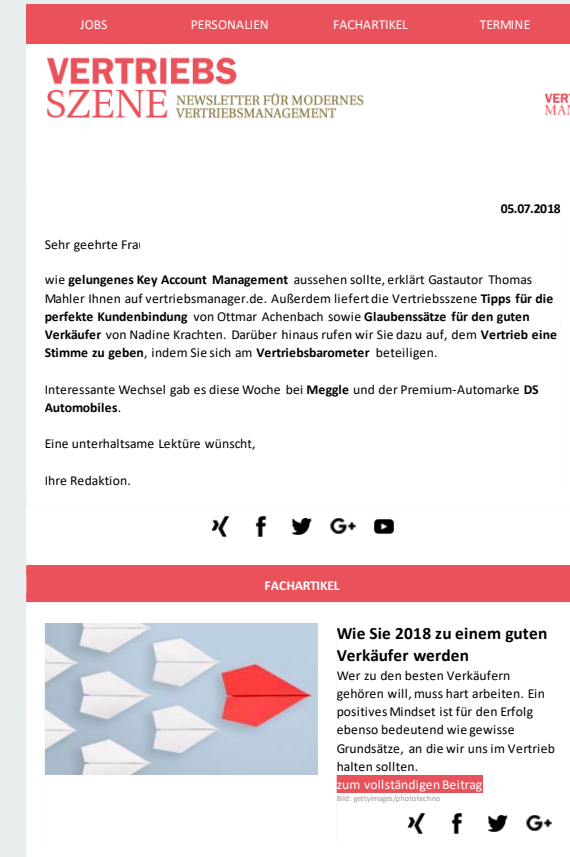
JOBS PERSONALIEN FACHARTIKEL TERMINE

VERTRIEBS SZENE NEWSLETTER FÜR MODERNES VERTRIEBSMANAGEMENT

VERT MAI

05.07.2018

Sehr geehrte Fra

wie **gelungenes Key Account Management** aussehen sollte, erklärt Gastautor Thomas Mahler Ihnen auf vertriebsmanager.de. Außerdem liefert die Vertriebsszene **Tipps für die perfekte Kundenbindung** von Ottmar Achenbach sowie **Glaubenssätze für den guten Verkäufer** von Nadine Krachten. Darüber hinaus rufen wir Sie dazu auf, dem **Vertrieb eine Stimme zu geben**, indem Sie sich am **Vertriebsbarometer** beteiligen.

Interessante Wechsel gab es diese Woche bei **Meggle** und der Premium-Automarke **DS Automobiles**.

Eine unterhaltsame Lektüre wünscht,

Ihre Redaktion.

FACHARTIKEL

**Wie Sie 2018 zu einem guten Verkäufer werden**

Wer zu den besten Verkäufern gehören will, muss hart arbeiten. Ein positives Mindset ist für den Erfolg ebenso bedeutend wie gewisse Grundsätze, an die wir uns im Vertrieb halten sollten.

zum vollständigen Beitrag

Bild: gettyimages/phototechno